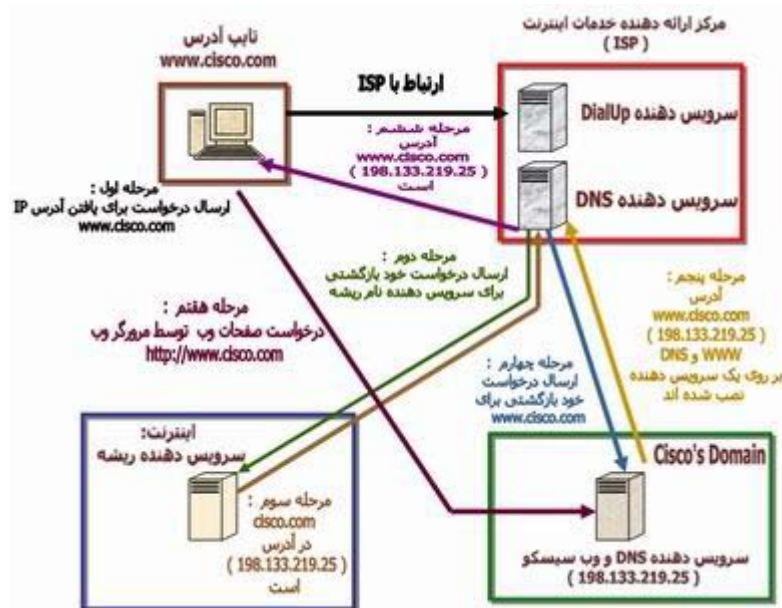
تایپ آدرس
www.cisco.com

مرکز ارائه دهنده خدمات اینترنت
( ISP )

ارتباط با ISP

سرویس دهنده DialUp

سرویس دهنده DNS

مرحله ششم :
آدرس
www.cisco.com
( 198.133.219.25 )
است

مرحله اول :
ارسال درخواست برای یافتن آدرس IP
www.cisco.com

مرحله دوم :
ارسال درخواست خود بازگشتی
برای سرویس دهنده نام ریشه

مرحله هفتم :
درخواست صفحات وب توسط مرورگر وب
http://www.cisco.com

مرحله پنجم :
آدرس
www.cisco.com
( 198.133.219.25 )
WWW و DNS
بر روی یک سرویس دهنده
نصب شده اند

مرحله چهارم :
ارسال درخواست
خود بازگشتی برای
www.cisco.com

اینترنت:
سرویس دهنده ریشه

مرحله سوم :
cisco.com
در آدرس
( 198.133.219.25 )
است

Cisco's Domain

سرویس دهنده DNS و وب سیسکو
( 198.133.219.25 )